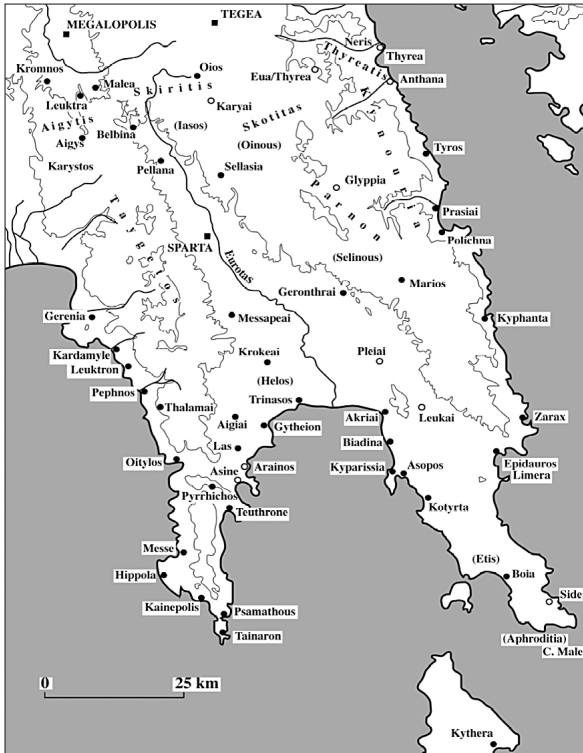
MEGALOPOLIS
TEGEA
Neris
Thyrea
Kromnos
Malea
Oios
Eua/Thyrea
Thyreatis
Anthana
Leuktra
Skiritis
Karyai
Aigytis
Aigys
Belbina
(Iasos)
Skotitas
(Oinous)
Kynouria
Karystos
Tyros
Pellana
Sellasia
Glyppia
Parnon
Prasiai
Taygetos
SPARTA
Polichna
Eurotas
(Selinous)
Marios
Geronthrai
Gerenia
Messapeai
Kyphanta
Kardamyle
Leuktron
Krokeai
Pleiai
(Helos)
Pephnos
Trinasos
Thalamai
Akriai
Leukai
Zarax
Aigiai
Gytheion
Biadina
Las
Kyparissia
Asopos
Epidauros Limera
Oitylos
Asine
Arainos
Pyrrhichos
Kotyrta
Teuthrone
Messe
(Etis)
Boia
Hippola
Side
Kainepolis
Psamathous
(Aphroditia)
C. Malea
Tainaron
0
25 km
Kythera